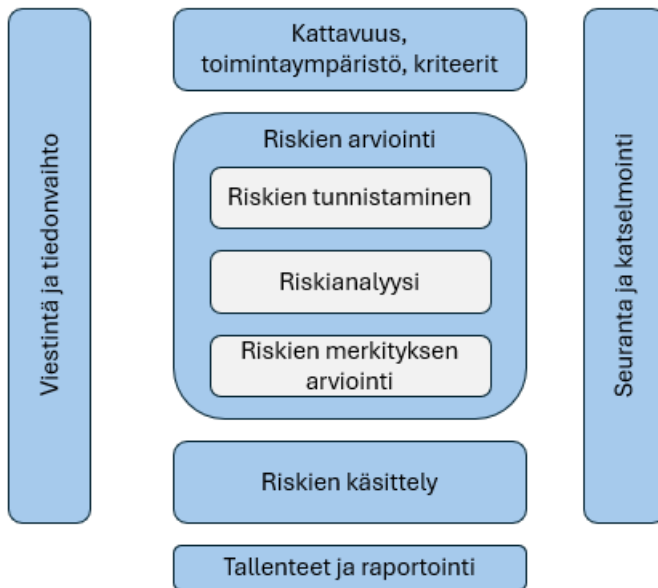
Viestintä ja tiedonvaihto

Kattavuus, toimintaympäristö, kriteerit

Riskien arviointi

Riskien tunnistaminen

Riskianalyysi

Riskien merkityksen arviointi

Riskien käsittely

Tallenteet ja raportointi

Seuranta ja katselmointi